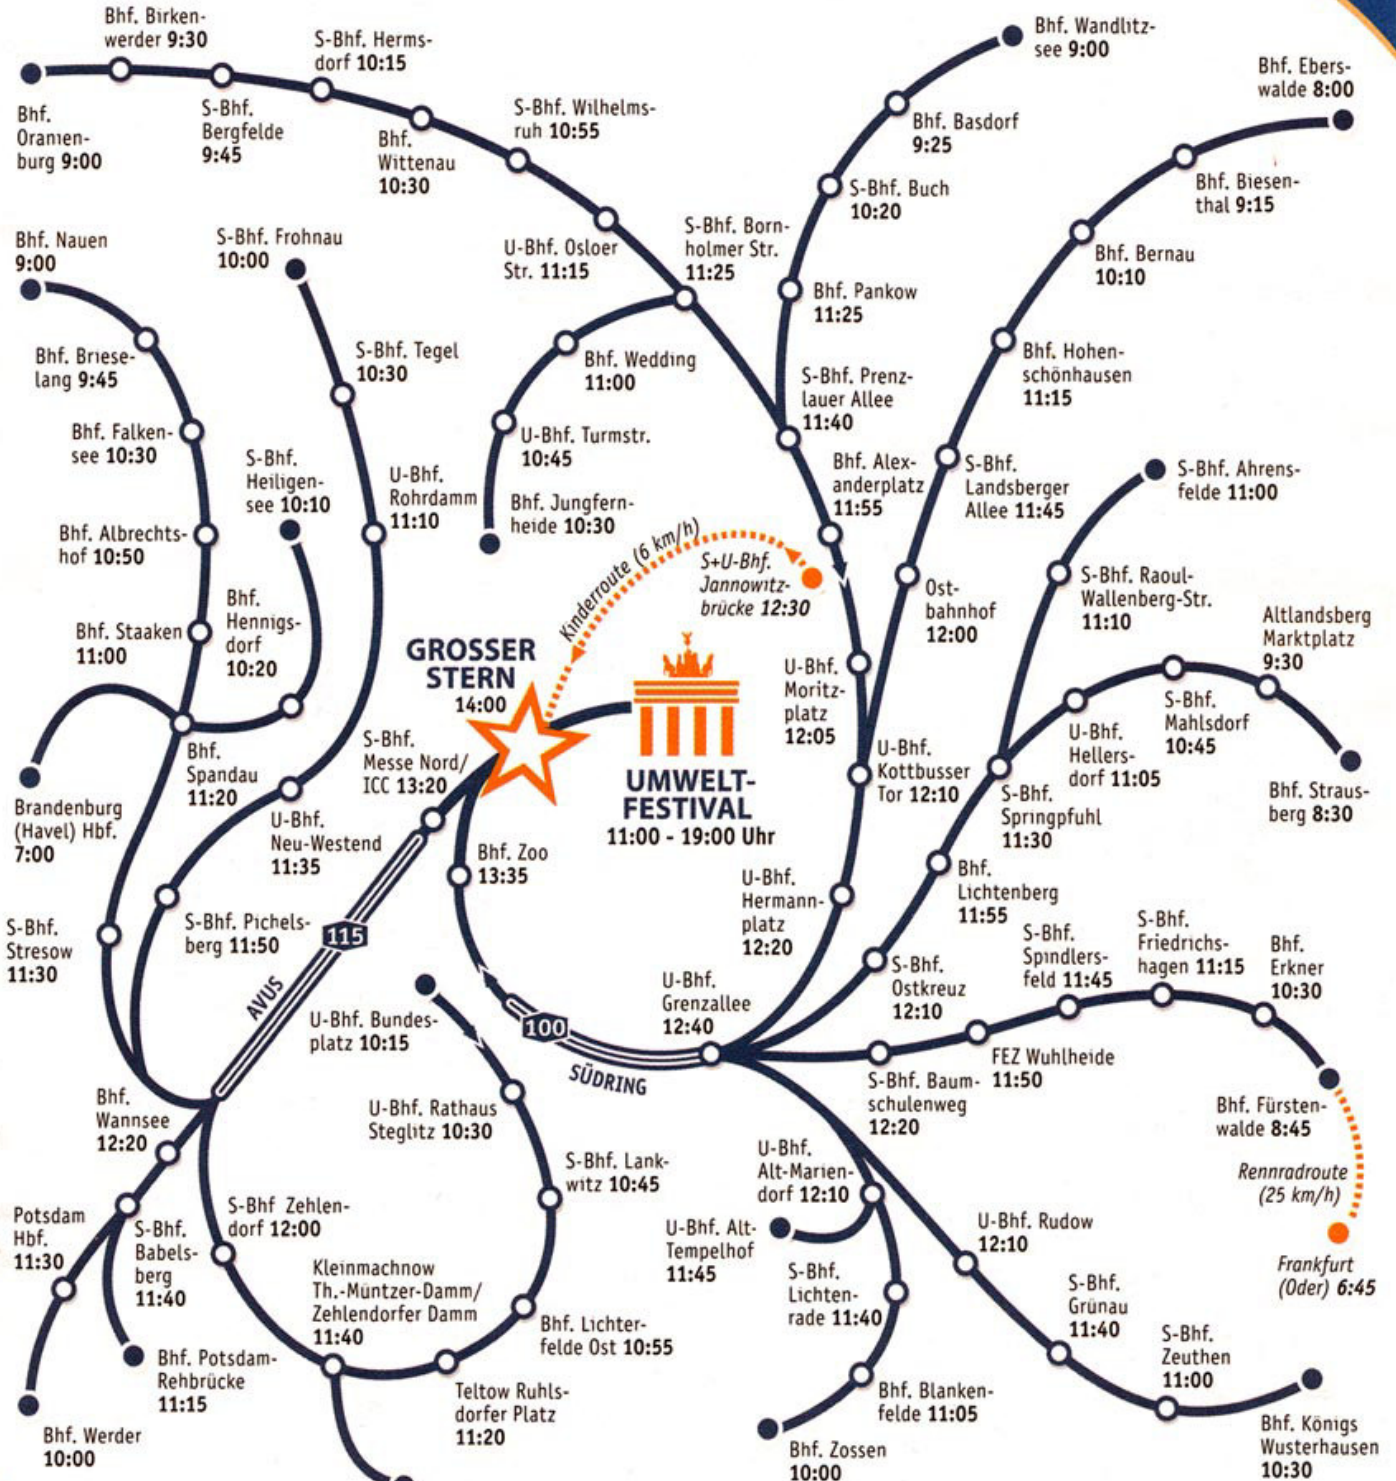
Bhf. Birkenwerder 9:30
S-Bhf. Hermsdorf 10:15
Bhf. Oranienburg 9:00
S-Bhf. Bergfelde 9:45
Bhf. Wittenau 10:30
S-Bhf. Wilhelmsruh 10:55
Bhf. Wandlitzsee 9:00
Bhf. Eberswalde 8:00
Bhf. Basdorf 9:25
S-Bhf. Buch 10:20
Bhf. Biesenthal 9:15
Bhf. Nauen 9:00
S-Bhf. Frohnau 10:00
U-Bhf. Osloer Str. 11:15
S-Bhf. Bornholmer Str. 11:25
Bhf. Bernau 10:10
Bhf. Pankow 11:25
Bhf. Brieselang 9:45
S-Bhf. Tegel 10:30
Bhf. Wedding 11:00
S-Bhf. Prenzlauer Allee 11:40
Bhf. Hohenschönhausen 11:15
Bhf. Falkensee 10:30
U-Bhf. Turmstr. 10:45
S-Bhf. Heiligensee 10:10
U-Bhf. Rohrdamm 11:10
Bhf. Alexanderplatz 11:55
S-Bhf. Landsberger Allee 11:45
Bhf. Jungfernheide 10:30
S-Bhf. Ahrensfelde 11:00
Bhf. Albrechtshof 10:50
Kinderroute (6 km/h)
S+U-Bhf. Jannowitzbrücke 12:30
Bhf. Hennigsdorf 10:20
Ostbahnhof 12:00
S-Bhf. Raoul-Wallenberg-Str. 11:10
Bhf. Staaken 11:00
GROSSER STERN 14:00
Altlandsberg Marktplatz 9:30
U-Bhf. Moritzplatz 12:05
S-Bhf. Mahlsdorf 10:45
U-Bhf. Hellersdorf 11:05
S-Bhf. Messe Nord/ ICC 13:20
Bhf. Spandau 11:20
UMWELT-FESTIVAL 11:00 - 19:00 Uhr
U-Bhf. Kottbusser Tor 12:10
Brandenburg (Havel) Hbf. 7:00
S-Bhf. Springpfuhl 11:30
Bhf. Strausberg 8:30
U-Bhf. Neu-Westend 11:35
Bhf. Zoo 13:35
Bhf. Lichtenberg 11:55
U-Bhf. Hermannplatz 12:20
S-Bhf. Pichelsberg 11:50
S-Bhf. Stresow 11:30
115
S-Bhf. Spindlersfeld 11:45
S-Bhf. Friedrichshagen 11:15
Bhf. Erkner 10:30
S-Bhf. Ostkreuz 12:10
AVUS
U-Bhf. Grenzallee 12:40
U-Bhf. Bundesplatz 10:15
100
SÜDRING
FEZ Wuhlheide 11:50
S-Bhf. Baumschulenweg 12:20
Bhf. Wannsee 12:20
U-Bhf. Rathaus Steglitz 10:30
Bhf. Fürstenwalde 8:45
U-Bhf. Alt-Mariendorf 12:10
S-Bhf. Lankwitz 10:45
Rennradroute (25 km/h)
Potsdam Hbf. 11:30
S-Bhf Zehlendorf 12:00
U-Bhf. Alt-Tempelhof 11:45
U-Bhf. Rudow 12:10
S-Bhf. Babelsberg 11:40
Kleinmachnow Th.-Müntzer-Damm/ Zehlendorfer Damm 11:40
Frankfurt (Oder) 6:45
S-Bhf. Lichtenrade 11:40
S-Bhf. Grünau 11:40
Bhf. Lichterfelde Ost 10:55
S-Bhf. Zeuthen 11:00
Bhf. Potsdam-Rehbrücke 11:15
Teltow Ruhlsdorfer Platz 11:20
Bhf. Blankenfelde 11:05
Bhf. Werder 10:00
Bhf. Zossen 10:00
Bhf. Königs Wusterhausen 10:30